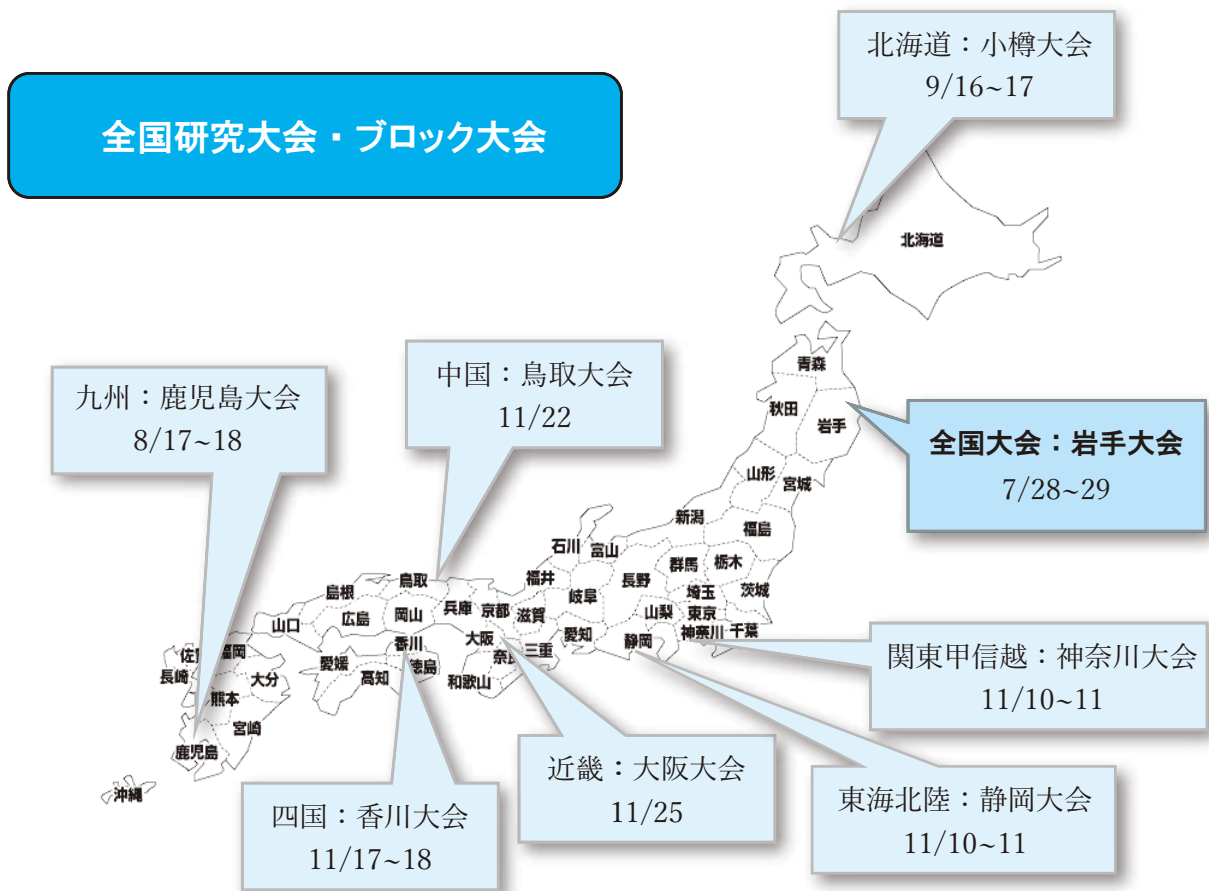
全国研究大会・ブロック大会

北海道：小樽大会
9/16~17

中国：鳥取大会
11/22

九州：鹿児島大会
8/17~18

全国大会：岩手大会
7/28~29

関東甲信越：神奈川大会
11/10~11

近畿：大阪大会
11/25

東海北陸：静岡大会
11/10~11

四国：香川大会
11/17~18

北海道
青森
秋田
岩手
山形
宮城
新潟
福島
石川
富山
群馬
栃木
福井
長野
埼玉
茨城
島根
鳥取
岐阜
山梨
東京
山口
広島
岡山
兵庫
京都
滋賀
神奈川
千葉
香川
大阪
愛知
静岡
三重
佐賀
福岡
愛媛
徳島
奈良
長崎
大分
高知
和歌山
熊本
宮崎
鹿児島
沖縄